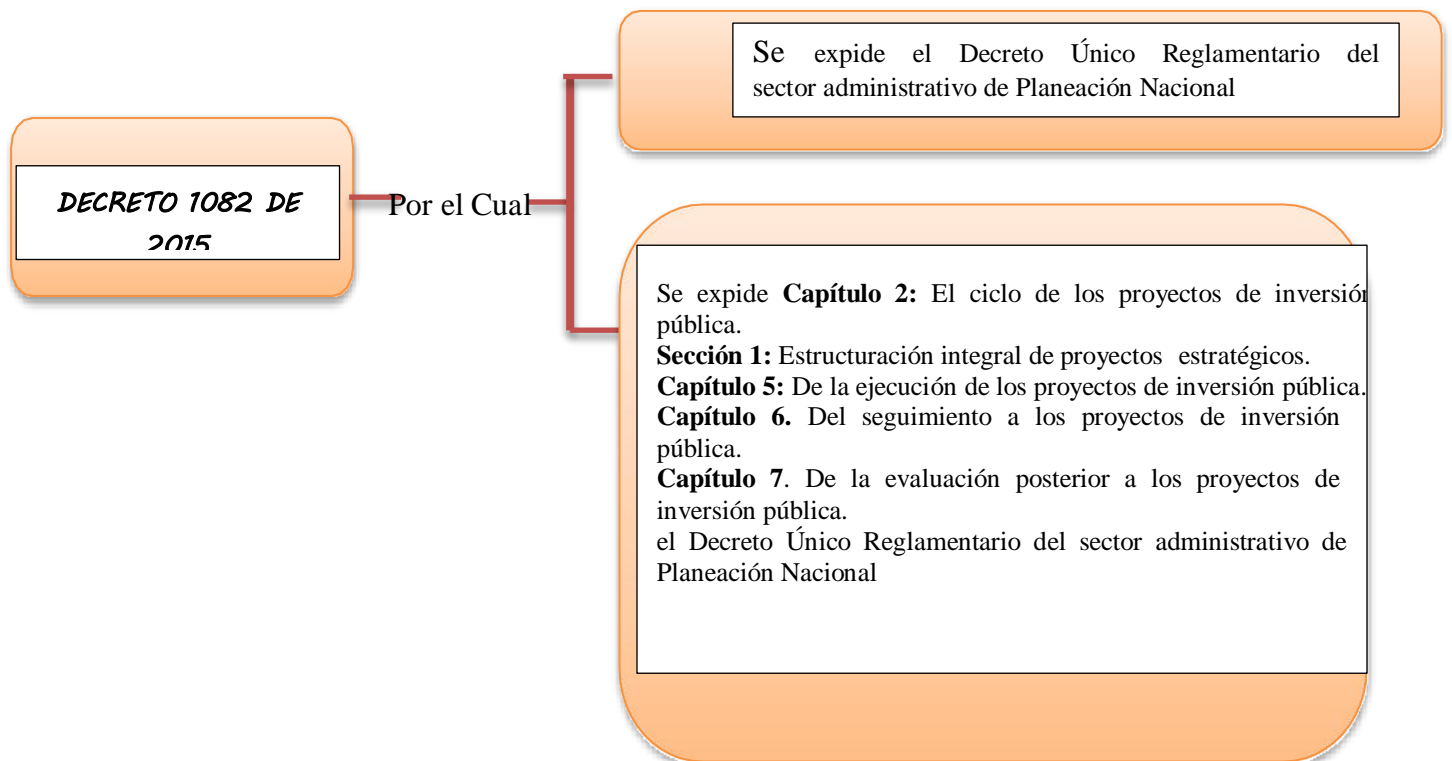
DECRETO 1082 DE 2015

Por el Cual

Se expide el Decreto Único Reglamentario del sector administrativo de Planeación Nacional

Se expide **Capítulo 2:** El ciclo de los proyectos de inversión pública.
**Sección 1:** Estructuración integral de proyectos estratégicos.
**Capítulo 5:** De la ejecución de los proyectos de inversión pública.
**Capítulo 6.** Del seguimiento a los proyectos de inversión pública.
**Capítulo 7**. De la evaluación posterior a los proyectos de inversión pública.
el Decreto Único Reglamentario del sector administrativo de Planeación Nacional